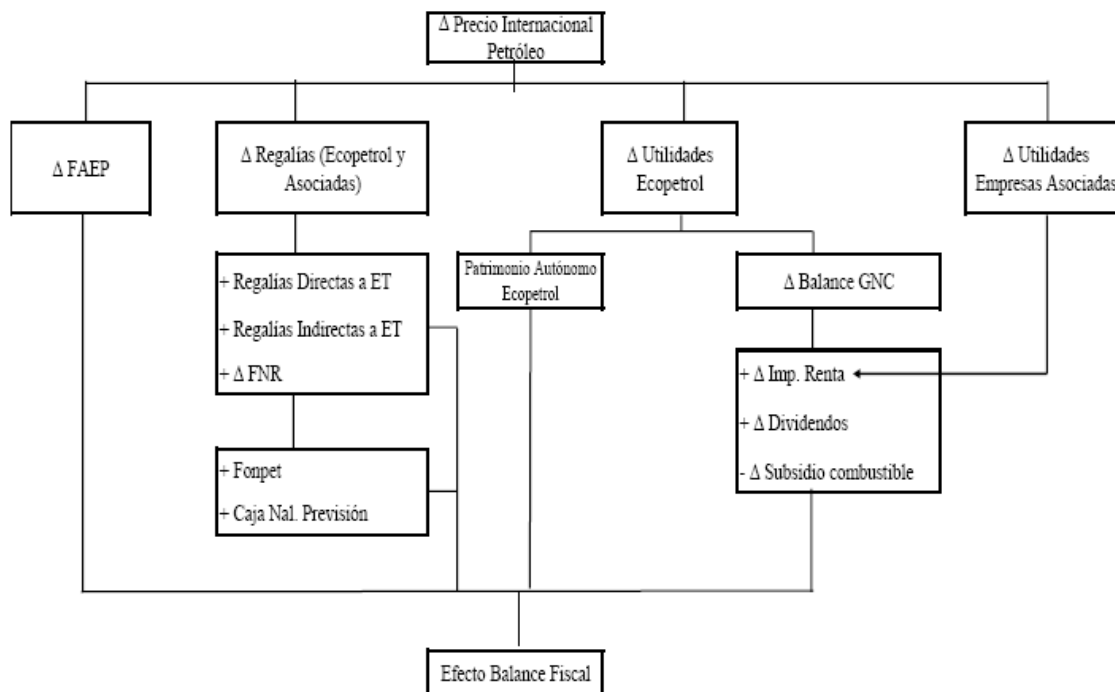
Δ Precio Internacional Petróleo

Δ FAEP

Δ Regalías (Ecopetrol y Asociadas)

Δ Utilidades Ecopetrol

Δ Utilidades Empresas Asociadas

+ Regalías Directas a ET

+ Regalías Indirectas a ET

+ Δ FNR

Patrimonio Autónomo Ecopetrol

Δ Balance GNC

+ Δ Imp. Renta

+ Δ Dividendos

- Δ Subsidio combustible

+ Fonpet

+ Caja Nal. Previsión

Efecto Balance Fiscal